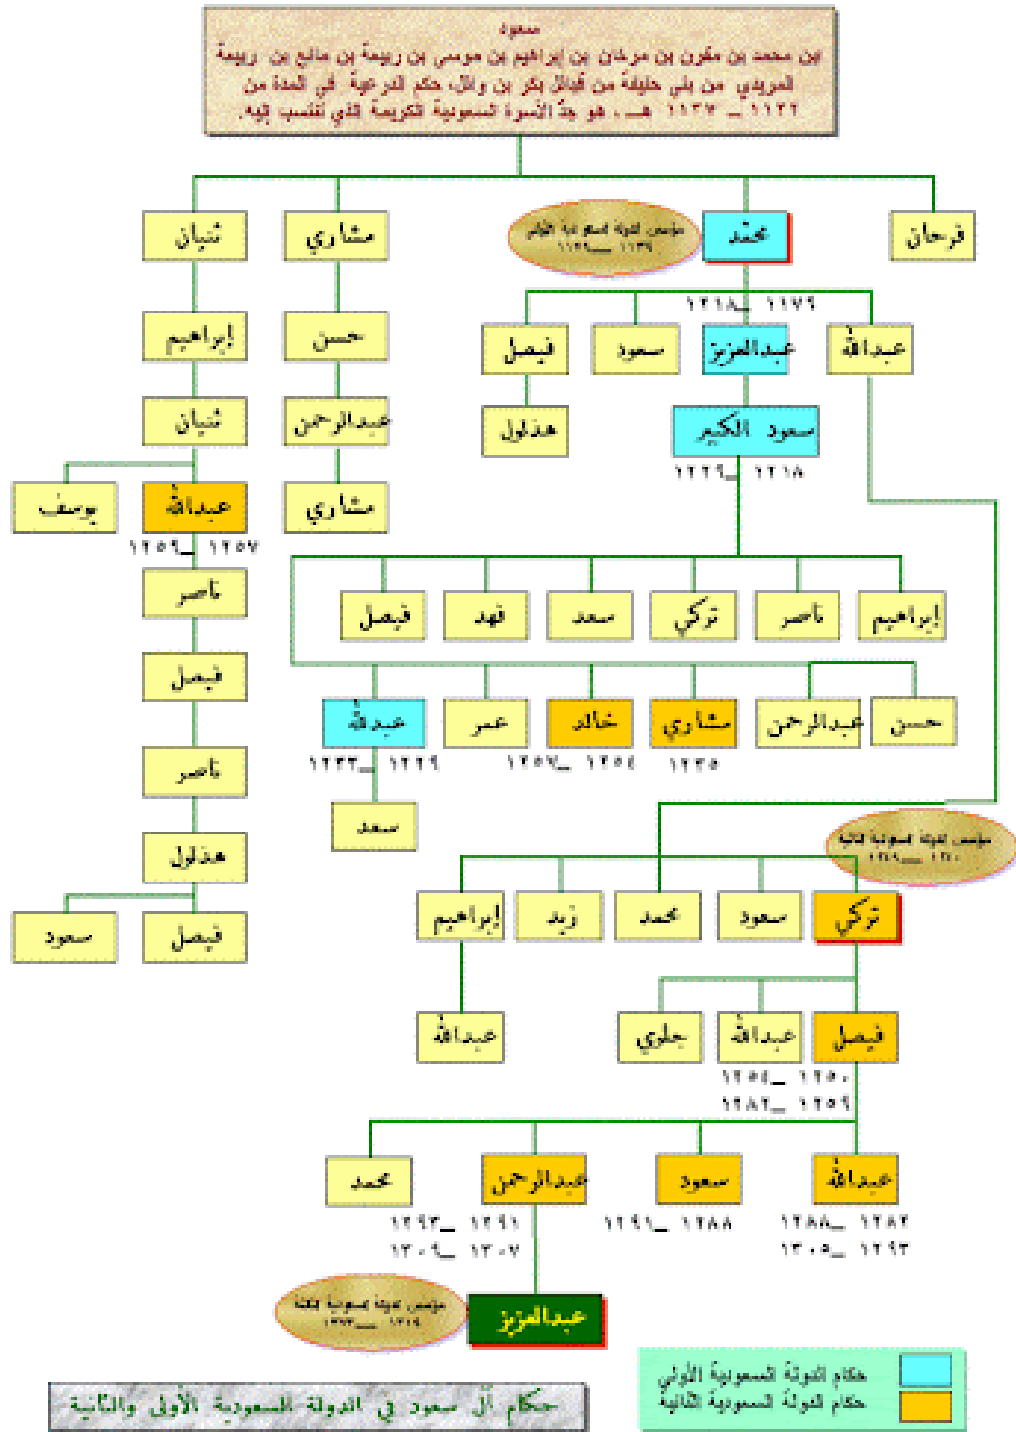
سعود
بن محمد بن مقرن بن مرخان بن إبراهيم بن موسى بن ربيعة بن مانع بن ربيعة المريدي من بني حنيفة من قبائل بكر بن وائل. حكم الدرعية في المدة من ١١٢١ ــ ١١٣٢ هـ، هو جد الأسرة السعودية الكريمة التي تنتسب إليه.

ثنيان
مشاري
مؤسس الدولة السعودية الأولى
١١٣٩ ــ ١١٧٩
محمد
فرحان
١١٧٩ ــ ١٢١٨
فيصل
سعود
عبدالعزيز
عبدالله
إبراهيم
حسن
هذلول
سعود الكبير
ثنيان
عبدالرحمن
١٢١٨ ــ ١٢٢٩
يوسف
عبدالله
مشاري
١٢٥٧ ــ ١٢٥٩
ناصر
فيصل
فهد
سعد
تركي
ناصر
إبراهيم
فيصل
عبدالله
عمر
خالد
مشاري
عبدالرحمن
حسن
ناصر
١٢٢٩ ــ ١٢٣٣
١٢٥٤ ــ ١٢٥٧
١٢٣٥
سعد
هذلول
مؤسس الدولة السعودية الثانية
١٢٤٠ ــ ١٢٤٩
إبراهيم
زيد
محمد
سعود
تركي
سعود
فيصل
عبدالله
جلوي
عبدالله
فيصل
١٢٥٠ ــ ١٢٥٤
١٢٥٩ ــ ١٢٨٢
محمد
عبدالرحمن
سعود
عبدالله
١٢٩١ ــ ١٢٩٣
١٣٠٧ ــ ١٣٠٩
١٢٨٨ ــ ١٢٩١
١٢٨٢ ــ ١٢٨٨
١٢٩٣ ــ ١٣٠٥
مؤسس المملكة العربية السعودية
١٣١٩ ــ ١٣٧٣
عبدالعزيز
حكام الدولة السعودية الأولى
حكام الدولة السعودية الثانية
حكام آل سعود في الدولة السعودية الأولى والثانية